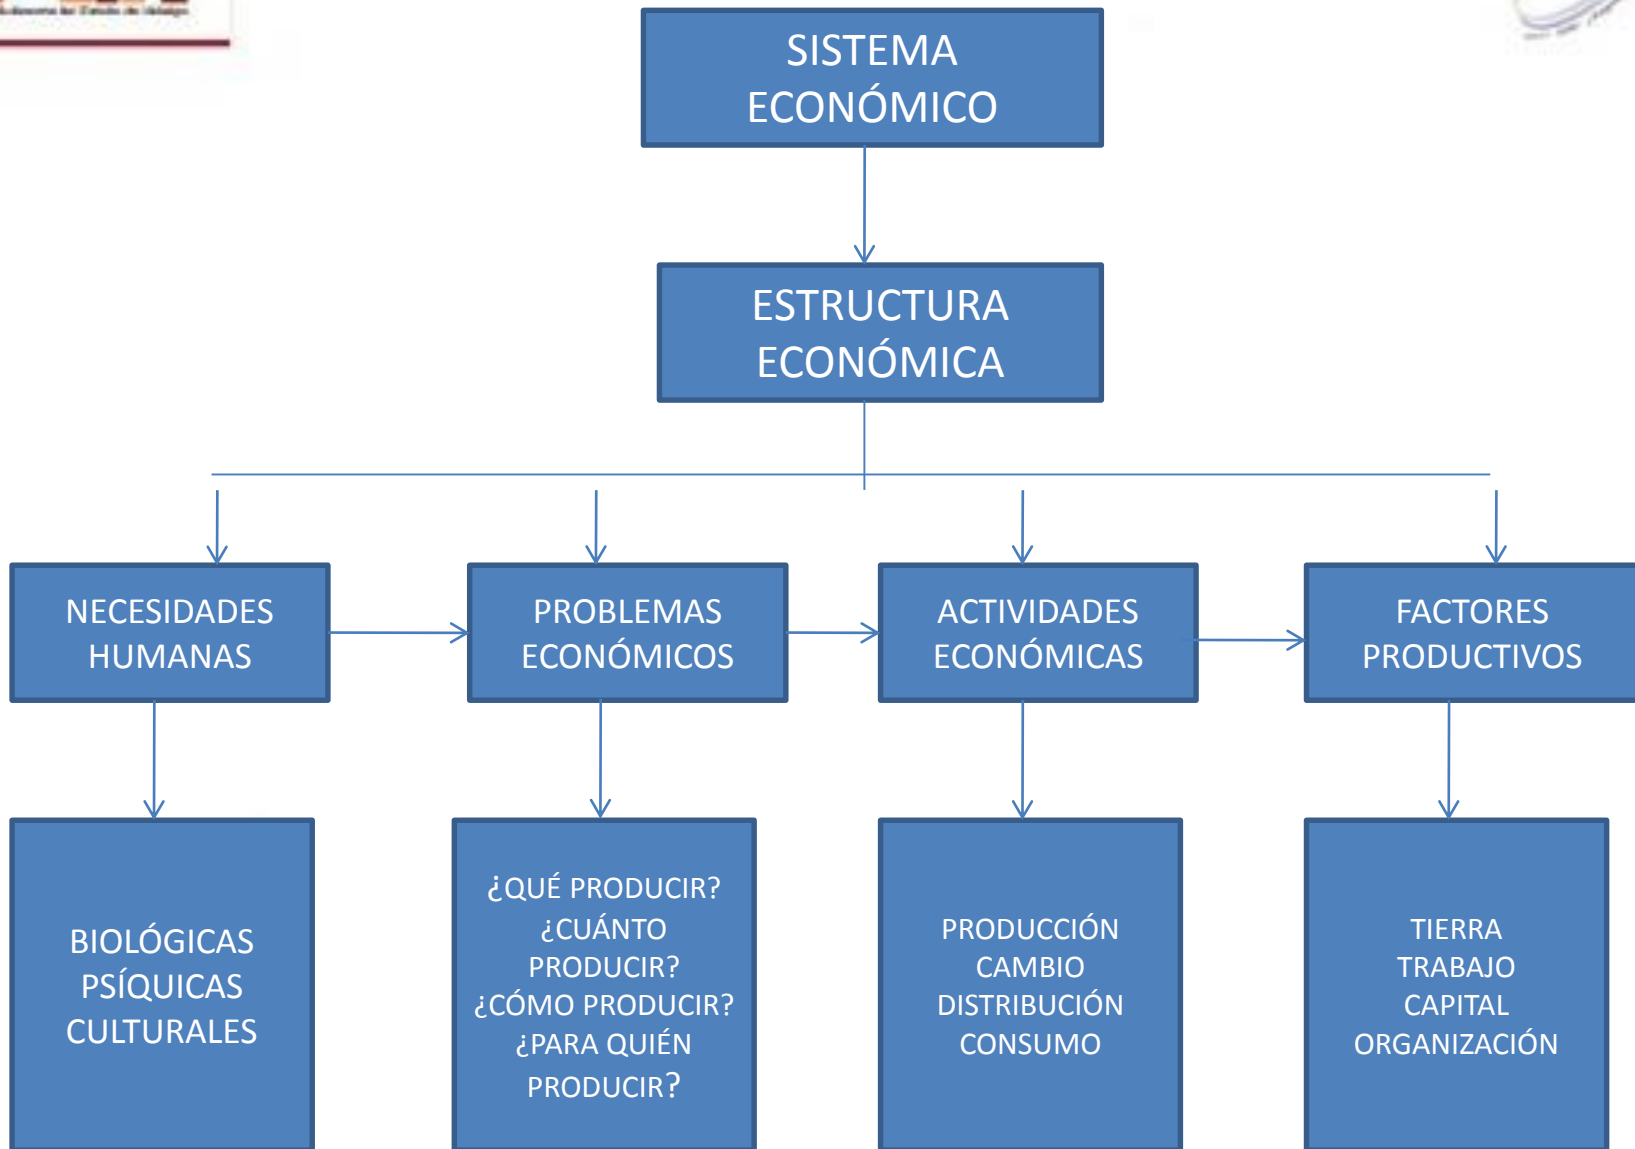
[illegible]

SISTEMA ECONÓMICO

ESTRUCTURA ECONÓMICA

NECESIDADES HUMANAS

PROBLEMAS ECONÓMICOS

ACTIVIDADES ECONÓMICAS

FACTORES PRODUCTIVOS

BIOLÓGICAS
PSÍQUICAS
CULTURALES

¿QUÉ PRODUCIR?
¿CUÁNTO PRODUCIR?
¿CÓMO PRODUCIR?
¿PARA QUIÉN PRODUCIR?

PRODUCCIÓN
CAMBIO
DISTRIBUCIÓN
CONSUMO

TIERRA
TRABAJO
CAPITAL
ORGANIZACIÓN